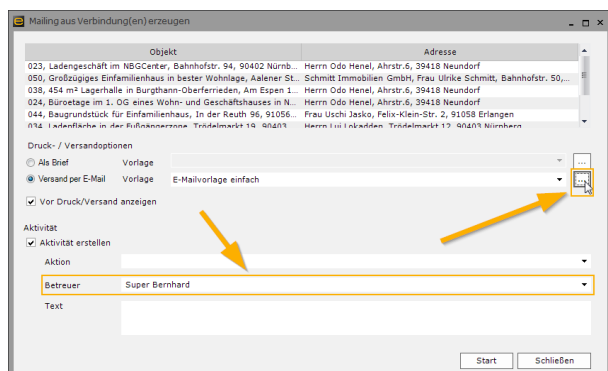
Mailing aus Verbindung(en) erzeugen

| Objekt | Adresse |
|---|---|
| 023, Ladengeschäft im NBGCenter, Bahnhofstr. 94, 90402 Nürnb... | Herrn Odo Henel, Ahrstr.6, 39418 Neundorf |
| 050, Großzügiges Einfamilienhaus in bester Wohnlage, Aalener St... | Schmitt Immobilien GmbH, Frau Ulrike Schmitt, Bahnhofstr. 50,... |
| 038, 454 m² Lagerhalle in Burgthann-Oberferrieden, Am Espen 1... | Herrn Odo Henel, Ahrstr.6, 39418 Neundorf |
| 024, Büroetage im 1. OG eines Wohn- und Geschäftshauses in N... | Herrn Odo Henel, Ahrstr.6, 39418 Neundorf |
| 044, Baugrundstück für Einfamilienhaus, In der Reuth 96, 91056... | Frau Uschi Jasko, Felix-Klein-Str. 2, 91058 Erlangen |
| 034, Ladenfläche in der Fußgängerzone, Trödelmarkt 19, 90403... | Herrn Lui Lokadden, Trödelmarkt 12, 90403 Nürnberg |

Druck- / Versandoptionen
Als Brief Vorlage
Versand per E-Mail Vorlage E-Mailvorlage einfach
...
Vor Druck/Versand anzeigen

Aktivität
Aktivität erstellen
Aktion
Betreuer Super Bernhard
Text

Start Schließen